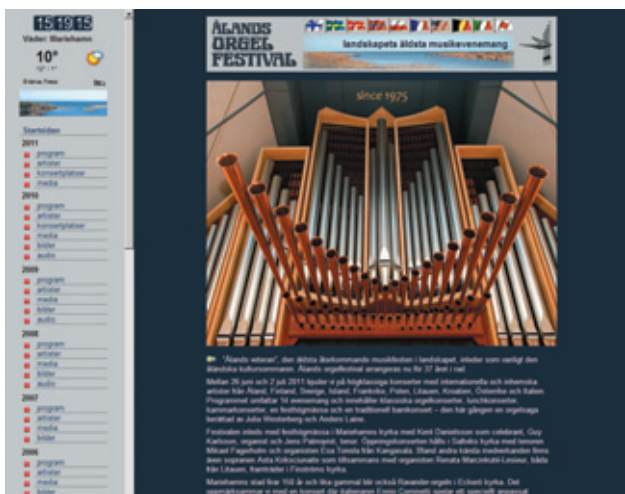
15:19:15
Väder: Mariehamn
10°

Startsidan
2011
program
artister
konsertplatser
media
2010
program
artister
konsertplatser
media
bilder
audio
2009
program
artister
media
bilder
audio
2008
program
artister
media
bilder
audio
2007
program
artister
media
bilder
2006
program
artister
media
bilder

ÅLANDS ORGEL FESTIVAL
landskapets äldsta musikevenemang

since 1975

"Ålands veteran", den äldsta återkommande musikfesten i landskapet, inleder som vanligt den åländska kultursommaren. Ålands orgelfestival arrangeras nu för 37 året i rad.

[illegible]

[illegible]

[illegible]